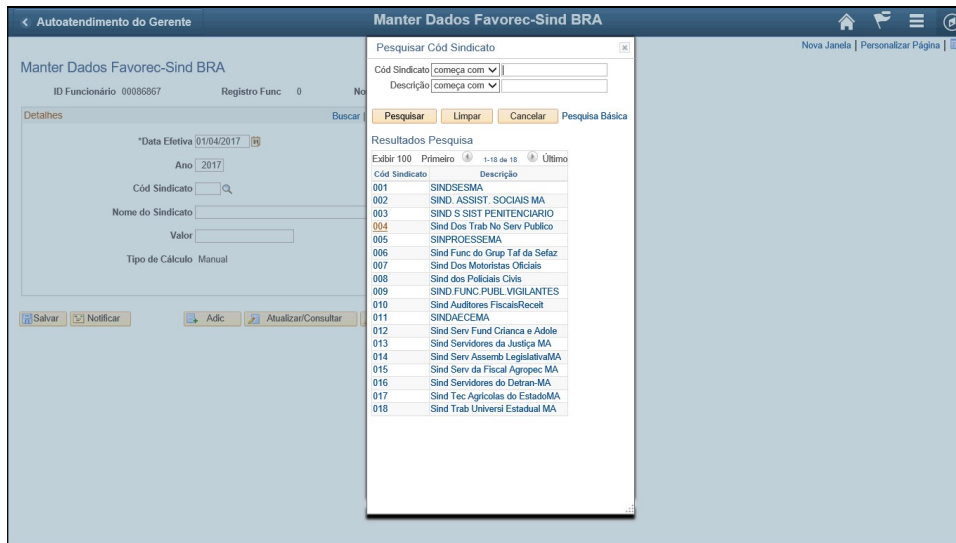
< Autoatendimento do Gerente

Manter Dados Favorec-Sind BRA

Nova Janela | Personalizar Página |

Manter Dados Favorec-Sind BRA

ID Funcionário 00086867 Registro Func 0 No

Detalhes Buscar

*Data Efetiva 01/04/2017

Ano 2017

Cód Sindicato

Nome do Sindicato

Valor

Tipo de Cálculo Manual

Salvar Notificar Adic Atualizar/Consultar

Pesquisar Cód Sindicato

Cód Sindicato começa com

Descrição começa com

Pesquisar Limpar Cancelar Pesquisa Básica

Resultados Pesquisa

Exibir 100 Primeiro 1-18 de 18 Último

| Cód Sindicato | Descrição |
|---|---|
| 001 | SINDSESMA |
| 002 | SIND. ASSIST. SOCIAIS MA |
| 003 | SIND S SIST PENITENCIARIO |
| 004 | Sind Dos Trab No Serv Publico |
| 005 | SINPROESSEMA |
| 006 | Sind Func do Grup Taf da Sefaz |
| 007 | Sind Dos Motoristas Oficiais |
| 008 | Sind dos Policiais Civis |
| 009 | SIND.FUNC.PUBL.VIGILANTES |
| 010 | Sind Auditores FiscaisReceit |
| 011 | SINDAECEMA |
| 012 | Sind Serv Fund Crianca e Adole |
| 013 | Sind Servidores da Justiça MA |
| 014 | Sind Serv Assemb LegislativaMA |
| 015 | Sind Serv da Fiscal Agropec MA |
| 016 | Sind Servidores do Detran-MA |
| 017 | Sind Tec Agricolas do EstadoMA |
| 018 | Sind Trab Universi Estadual MA |